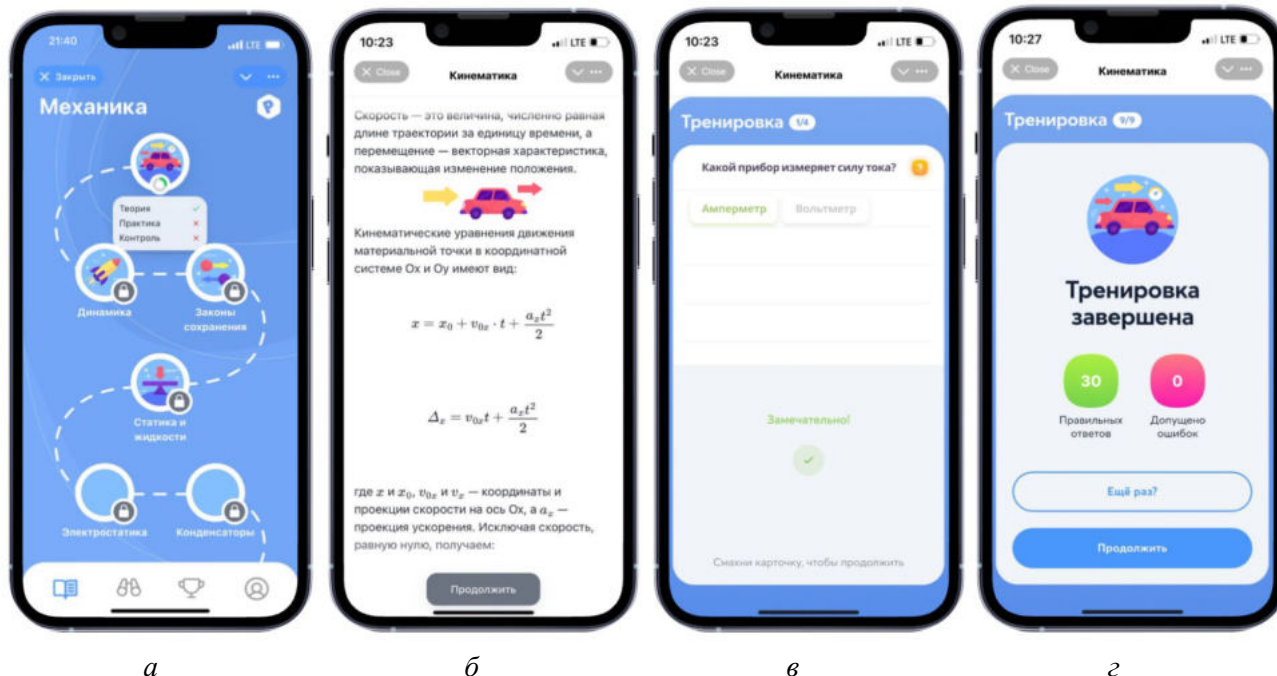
21:40 LTE

✕ Закрыть

Механика

Теория
Практика
Контроль

Динамика

Законы сохранения

Статика и жидкости

Электростатика

Конденсаторы

10:23 LTE

✕ Close

Кинематика

Скорость — это величина, численно равная длине траектории за единицу времени, а перемещение — векторная характеристика, показывающая изменение положения.

Кинематические уравнения движения материальной точки в координатной системе Ох и Оу имеют вид:

$x = x_0 + v_{0x} \cdot t + \frac{a_x t^2}{2}$

$\Delta_x = v_{0x} t + \frac{a_x t^2}{2}$

где $x$ и $x_0$, $v_{0x}$ и $v_x$ — координаты и проекции скорости на ось Ох, а $a_x$ — проекция ускорения. Исключая скорость, равную нулю, получаем:

Продолжить

10:23 LTE

✕ Close

Кинематика

Тренировка 1/4

Какой прибор измеряет силу тока?

Амперметр

Вольтметр

Замечательно!

Смахни карточку, чтобы продолжить

10:27 LTE

✕ Close

Кинематика

Тренировка 9/9

Тренировка завершена

30
Правильных ответов

0
Допущено ошибок

Ещё раз?

Продолжить

а

б

в

г